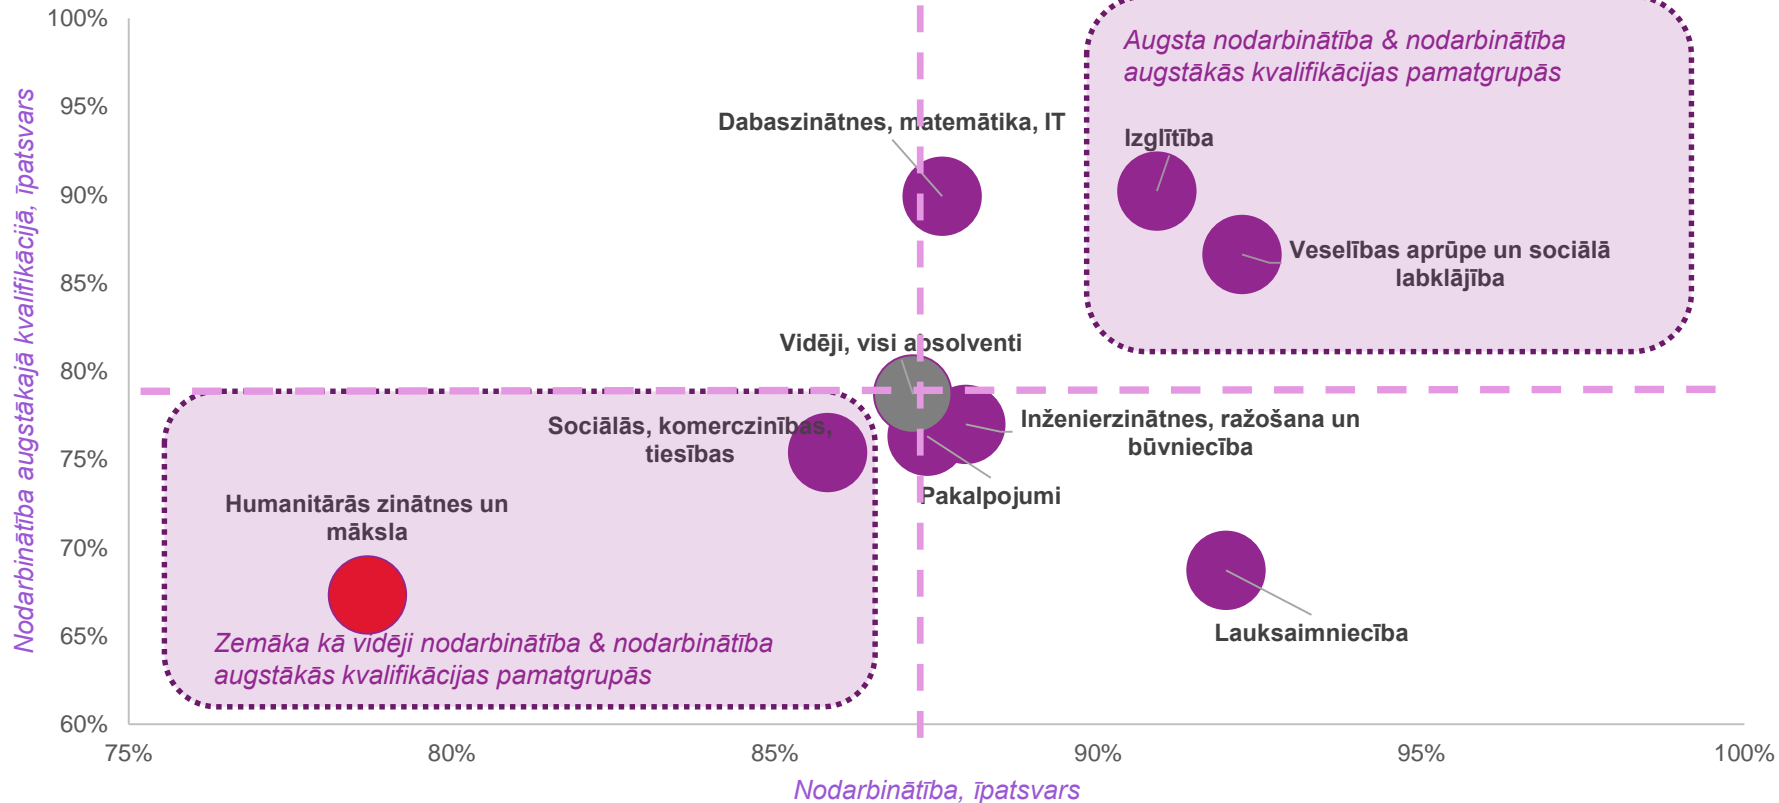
100%
95%
90%
85%
80%
75%
70%
65%
60%

Nodarbinātība augstākajā kvalifikācijā, īpatsvars

Augsta nodarbinātība & nodarbinātība augstākās kvalifikācijas pamatgrupās

Dabaszinātnes, matemātika, IT

Izglītība

Veselības aprūpe un sociālā labklājība

Vidēji, visi absolventi

Sociālās, komerczinības, tiesības

Inženierzinātnes, ražošana un būvniecība

Pakalpojumi

Humanitārās zinātnes un māksla

Lauksaimniecība

Zemāka kā vidēji nodarbinātība & nodarbinātība augstākās kvalifikācijas pamatgrupās

75%
80%
85%
90%
95%
100%

Nodarbinātība, īpatsvars